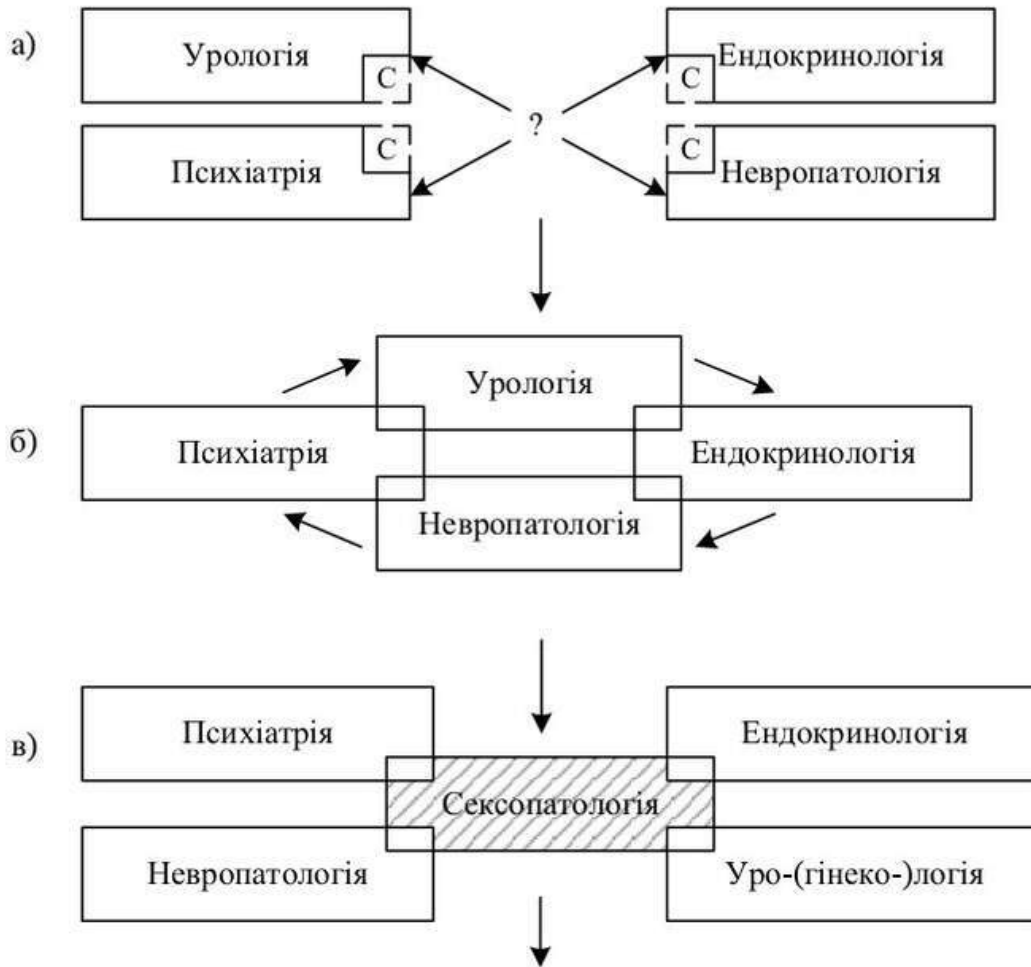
а)

Урологія
C

Психіатрія
C

?

Ендокринологія
C

Невропатологія
C

б)

Урологія

Психіатрія

Ендокринологія

Невропатологія

в)

Психіатрія

Ендокринологія

Сексопатологія

Невропатологія

Уро-(гінеко-)логія